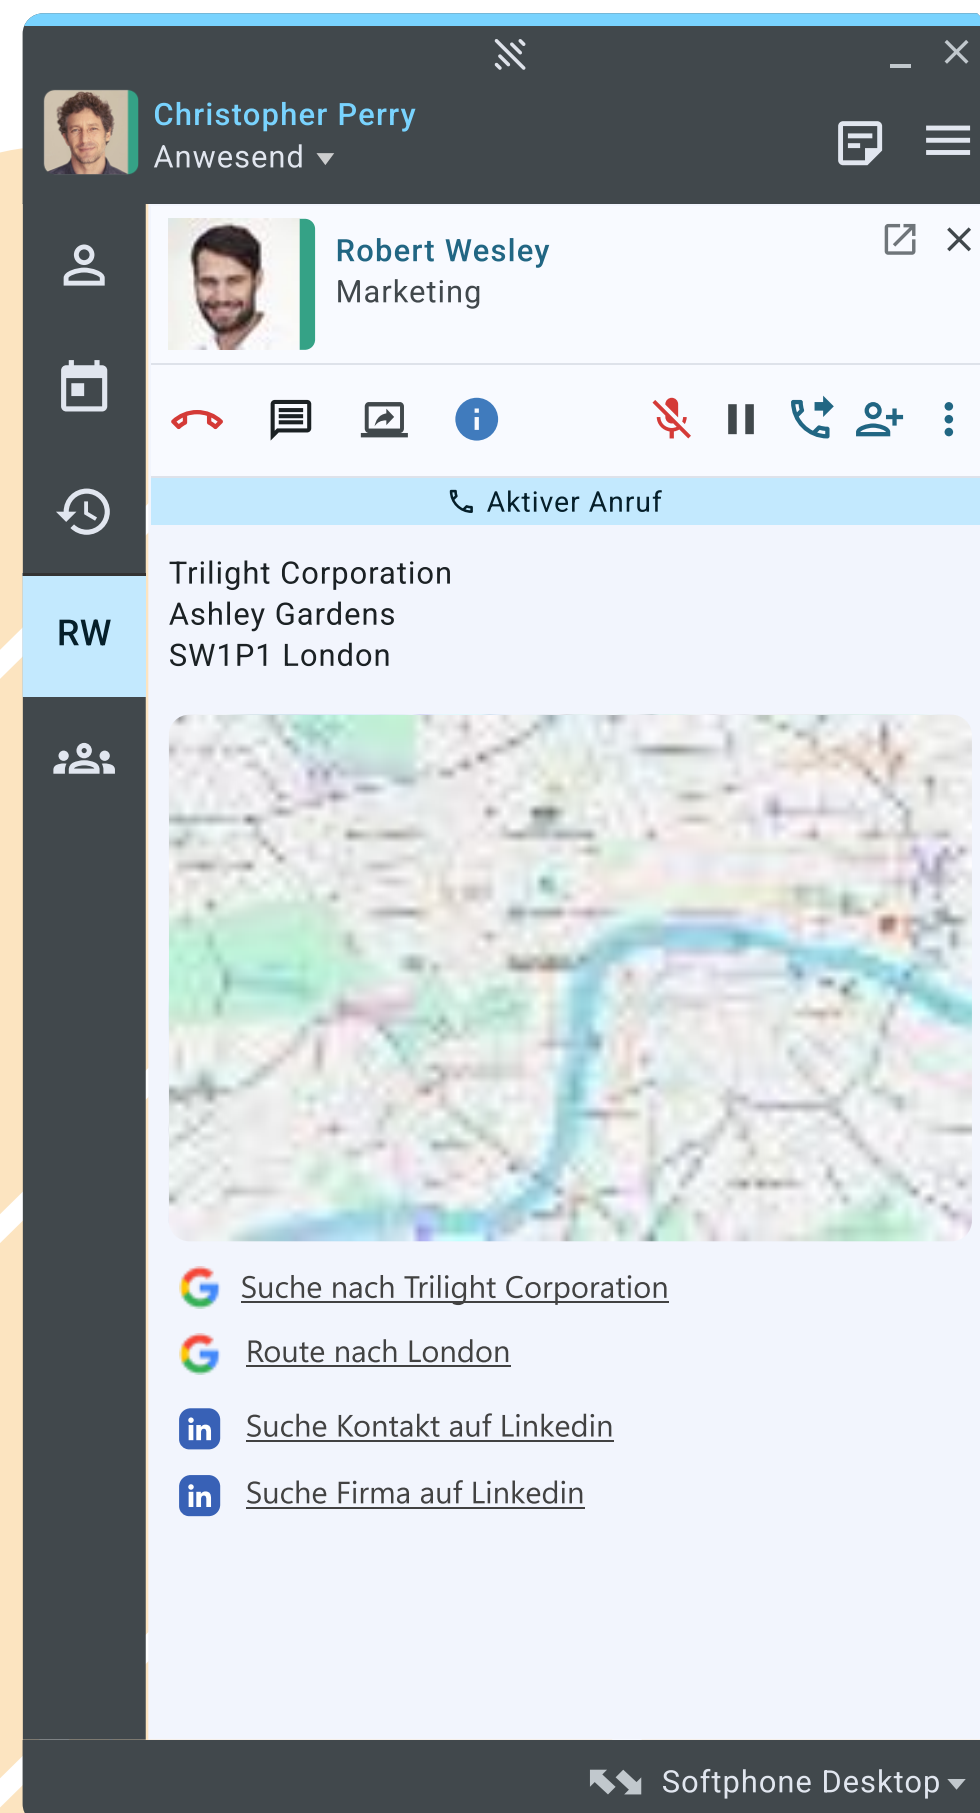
Christopher Perry
Anwesend

RW

Robert Wesley
Marketing

Aktiver Anruf

Trilight Corporation
Ashley Gardens
SW1P1 London

Suche nach Trilight Corporation

Route nach London

Suche Kontakt auf Linkedin

Suche Firma auf Linkedin

Softphone Desktop